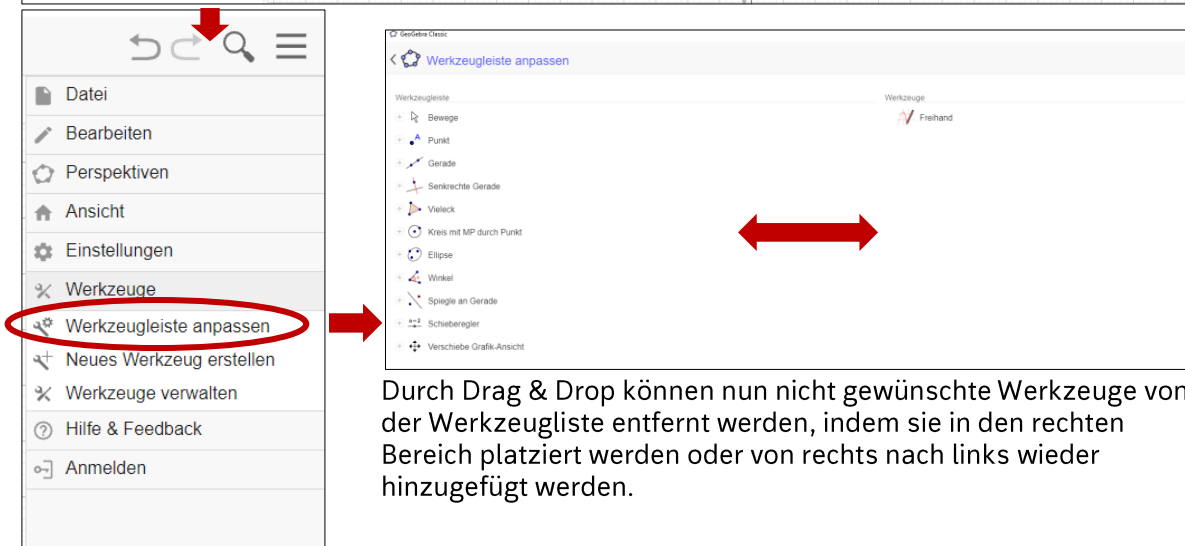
Datei
Bearbeiten
Perspektiven
Ansicht
Einstellungen
Werkzeuge
Werkzeugleiste anpassen
Neues Werkzeug erstellen
Werkzeuge verwalten
Hilfe & Feedback
Anmelden

GeoGebra Classic
Werkzeugleiste anpassen

Werkzeugleiste
Bewege
Punkt
Gerade
Senkrechte Gerade
Vieleck
Kreis mit MP durch Punkt
Ellipse
Winkel
Spiegle an Gerade
Schieberegler
Verschiebe Grafik-Ansicht

Werkzeuge
Freihand

Durch Drag & Drop können nun nicht gewünschte Werkzeuge von der Werkzeugliste entfernt werden, indem sie in den rechten Bereich platziert werden oder von rechts nach links wieder hinzugefügt werden.